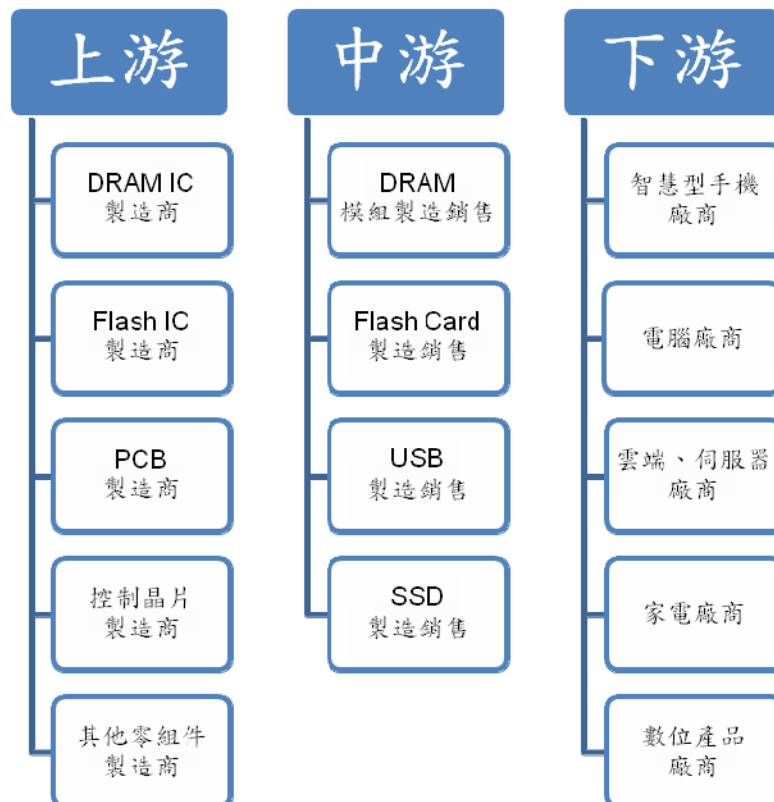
上游

DRAM IC
製造商

Flash IC
製造商

PCB
製造商

控制晶片
製造商

其他零組件
製造商

中游

DRAM
模組製造銷售

Flash Card
製造銷售

USB
製造銷售

SSD
製造銷售

下游

智慧型手機
廠商

電腦廠商

雲端、伺服器
廠商

家電廠商

數位產品
廠商